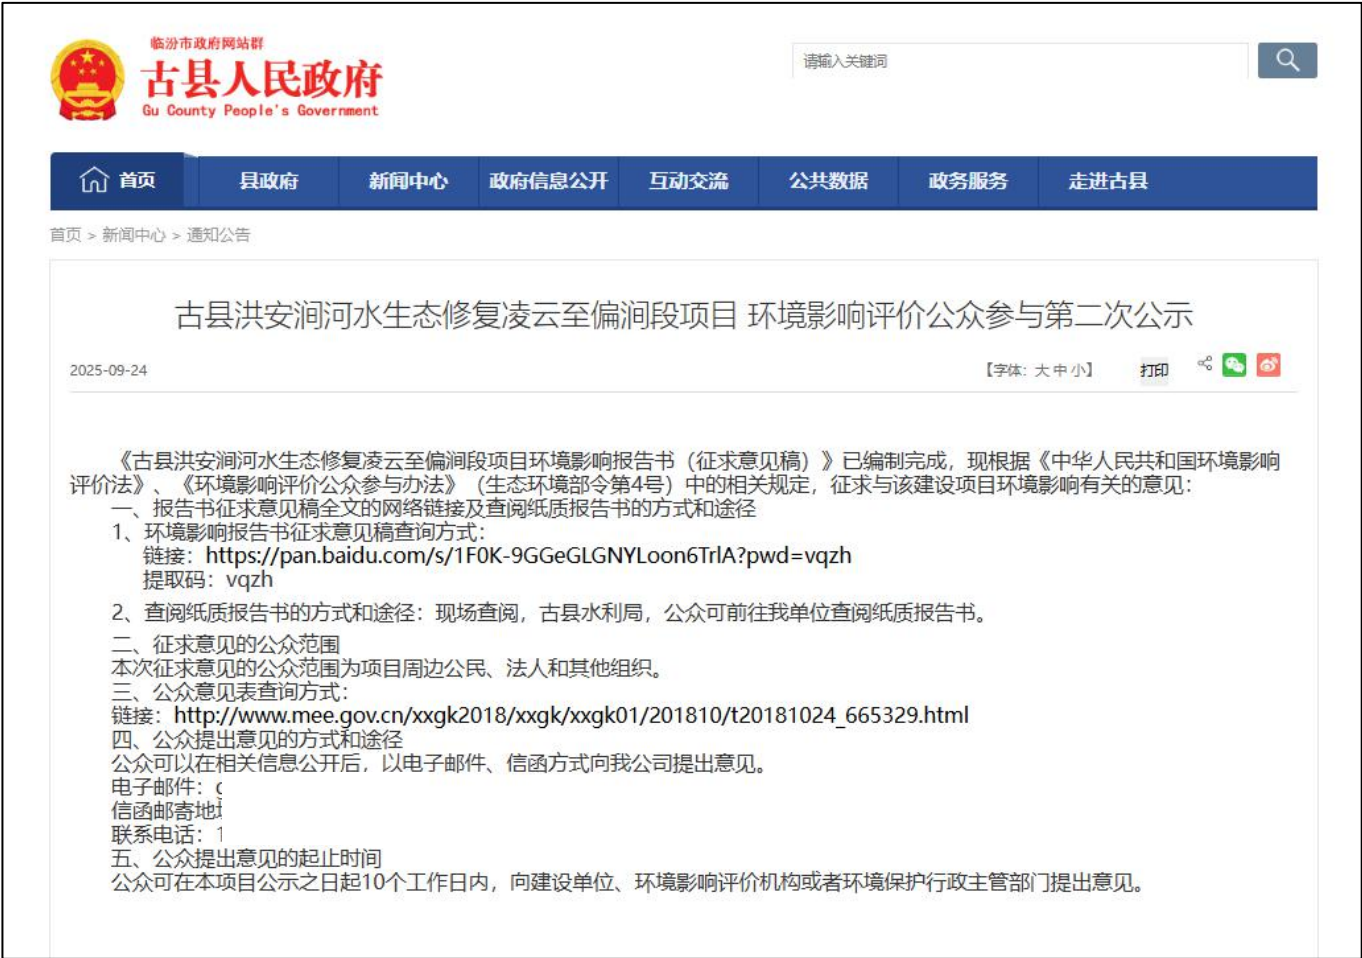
临汾市政府网站群
古县人民政府
Gu County People's Government

请输入关键词

首页 县政府 新闻中心 政府信息公开 互动交流 公共数据 政务服务 走进古县

首页 > 新闻中心 > 通知公告

古县洪安涧河水生态修复凌云至偏涧段项目 环境影响评价公众参与第二次公示

2025-09-24

【字体：大 中 小】 打印

《古县洪安涧河水生态修复凌云至偏涧段项目环境影响报告书（征求意见稿）》已编制完成，现根据《中华人民共和国环境影响评价法》、《环境影响评价公众参与办法》（生态环境部令第4号）中的相关规定，征求与该建设项目环境影响有关的意见：

一、报告书征求意见稿全文的网络链接及查阅纸质报告书的方式和途径

1、环境影响报告书征求意见稿查阅方式：

链接：https://pan.baidu.com/s/1F0K-9GGeGLGNYLoon6TrlA?pwd=vqzh

提取码：vqzh

2、查阅纸质报告书的方式和途径：现场查阅，古县水利局，公众可前往我单位查阅纸质报告书。

二、征求意见的公众范围

本次征求意见的公众范围为项目周边公民、法人和其他组织。

三、公众意见表查询方式：

链接：http://www.mee.gov.cn/xxgk2018/xxgk/xxgk01/201810/t20181024_665329.html

四、公众提出意见的方式和途径

公众可以在相关信息公开后，以电子邮件、信函方式向我公司提出意见。

电子邮件：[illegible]

信函邮寄地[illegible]

联系电话：1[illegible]

五、公众提出意见的起止时间

公众可在本项目公示之日起10个工作日内，向建设单位、环境影响评价机构或者环境保护行政主管部门提出意见。